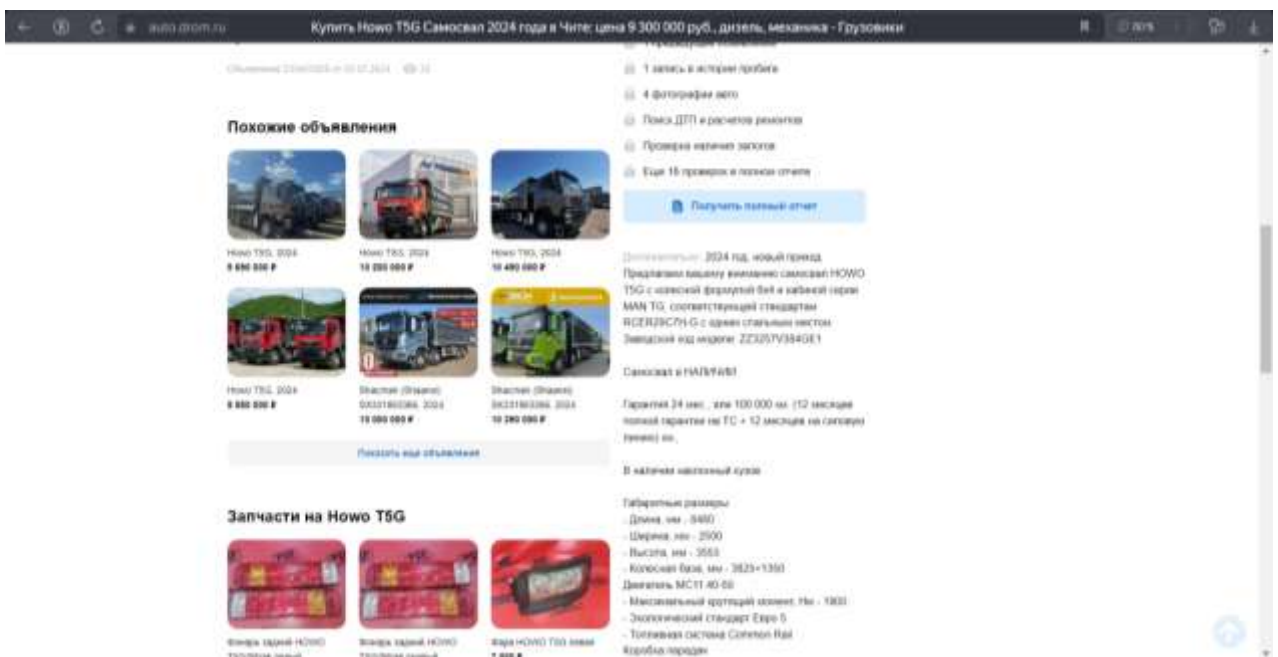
auto.drom.ru Купить Howo T5G Самосвал 2024 года в Чите: цена 9 300 000 руб., дизель, механика - Грузовики

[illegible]

Похожие объявления

Howo T5G, 2024
8 690 000 ₽

Howo T5G, 2024
10 280 000 ₽

Howo T5G, 2024
10 490 000 ₽

Howo T5G, 2024
8 880 000 ₽

Shacman (Shaanxi) SX331863366, 2024
10 000 000 ₽

Shacman (Shaanxi) SX331863366, 2024
10 280 000 ₽

Показать еще объявления

Запчасти на Howo T5G

Фонарь задний HOWO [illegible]

Фонарь задний HOWO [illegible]

Фара HOWO T5G левая
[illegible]

1 запись в истории пробега

4 фотографии авто

Поиск ДТП и расчетов ремонтов

Проверка наличия залогов

Еще 16 проверок в полном отчете

Получить полный отчет

Дополнительно: 2024 год, новый приход. Предлагаем вашему вниманию самосвал HOWO T5G с колесной формулой 8x4 и кабиной серии MAN TG, соответствующей стандартам RCER29C7H-G с одним спальным местом. Заводской код модели: ZZ3257V384GE1

Самосвал в НАЛИЧИИ

Гарантия 24 мес., или 100 000 км. (12 месяцев полной гарантии на ТС + 12 месяцев на силовую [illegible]).

В наличии наклонный кузов

Габаритные размеры
- Длина, мм - 8460
- Ширина, мм - 2500
- Высота, мм - 3553
- Колесная база, мм - 3825+1350
Двигатель MC11.40-50
- Максимальный крутящий момент, Нм - 1900
- Экологический стандарт Евро 5
- Топливная система Common Rail
Коробка передач